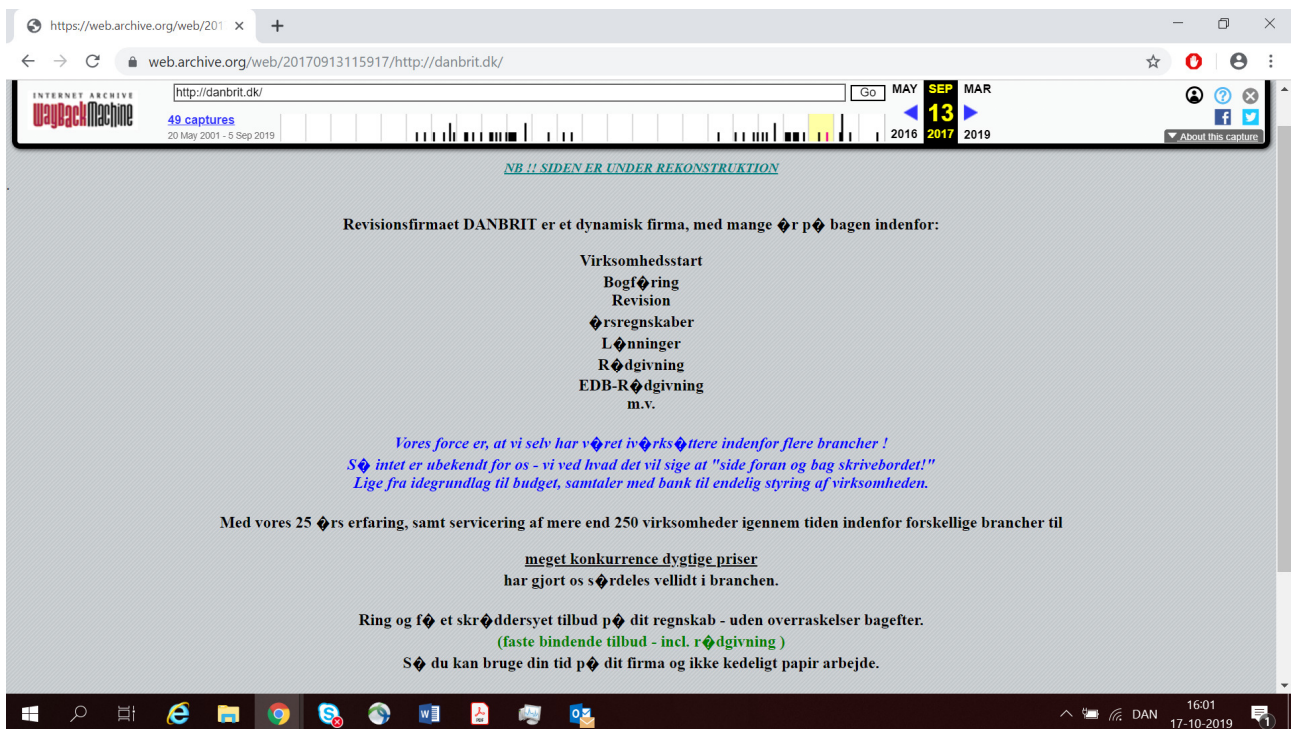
https://web.archive.org/web/201 ×

web.archive.org/web/20170913115917/http://danbrit.dk/

INTERNET ARCHIVE
WayBackMachine

http://danbrit.dk/ Go

49 captures
20 May 2001 - 5 Sep 2019

MAY SEP MAR
13
2016 2017 2019

About this capture

NB !! SIDEN ER UNDER REKONSTRUKTION

Revisionsfirmaet DANBRIT er et dynamisk firma, med mange �r p� bagen indenfor:

Virksomhedsstart
Bogf�ring
Revision
�rsregnskaber
L�nninger
R�dgivning
EDB-R�dgivning
m.v.

Vores force er, at vi selv har v�ret iv�rks�ttere indenfor flere brancher !
S� intet er ubekendt for os - vi ved hvad det vil sige at "side foran og bag skrivebordet!"
Lige fra idegrundlag til budget, samtaler med bank til endelig styring af virksomheden.

Med vores 25 �rs erfaring, samt servicering af mere end 250 virksomheder igennem tiden indenfor forskellige brancher til

meget konkurrence dygtige priser
har gjort os s�rdeles vellidt i branchen.

Ring og f� et skr�ddersyet tilbud p� dit regnskab - uden overraskelser bagefter.
(faste bindende tilbud - incl. r�dgivning )
S� du kan bruge din tid p� dit firma og ikke kedeligt papir arbejde.

DAN 16:01 17-10-2019